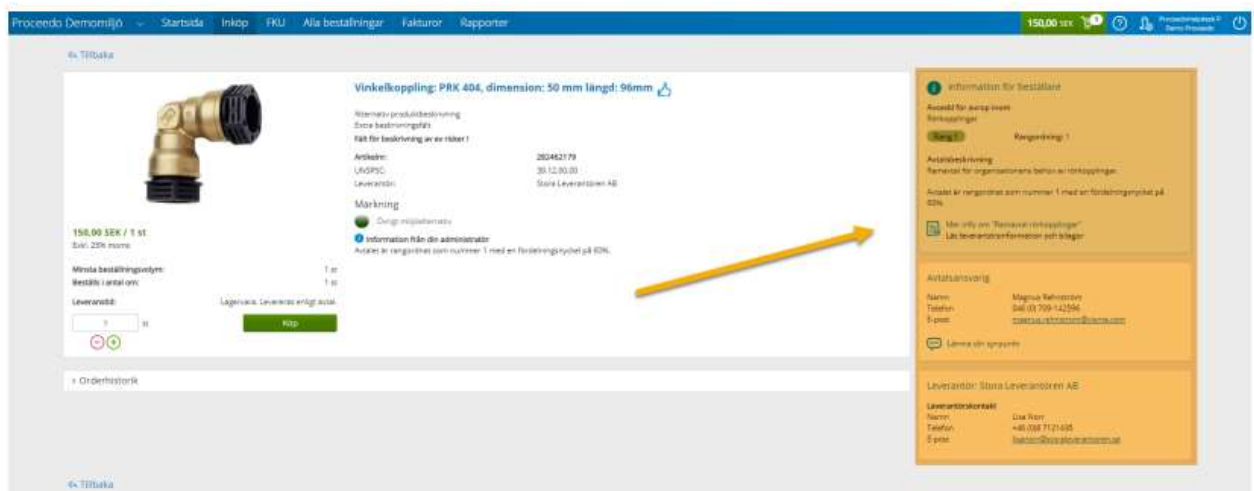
Proceedo Demomiljö Startsida Inköp FKU Alla beställningar Fakturor Rapporter 150,00 SEK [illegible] Demo Proceedo

« Tillbaka

Vinkelkoppling: PRK 404, dimension: 50 mm längd: 96mm

Alternativ produktbeskrivning
Extra beskrivningsfält
Fält för beskrivning av ev risker !

| Artikelnr: | 202462179 |
|---|---|
| UNSPSC: | 39.12.00.00 |
| Leverantör: | Stora Leverantören AB |

Märkning

Övrigt miljöalternativ

Information från din administratör
Avtalet är rangordnat som nummer 1 med en fördelningsnyckel på 60%.

150,00 SEK / 1 st
Exkl. 25% moms

| Minsta beställningsvolym: | 1 st |
|---|---|
| Beställs i antal om: | 1 st |
| Leveranstid: | Lagervara. Leverans enligt avtal. |

1 st Köp

Information för beställare

Avsedd för avrop inom
Rörkopplingar

Rang 1 Rangordning: 1

Avtalsbeskrivning
Ramavtal för organisationens behov av rörkopplingar.

Avtalet är rangordnat som nummer 1 med en fördelningsnyckel på 60%.

Mer info om "Ramavtal rörkopplingar"
Läs leverantörsinformation och bilagor

Avtalsansvarig

| Namn | Magnus Rehnström |
|---|---|
| Telefon | 046 (0) 709-142596 |
| E-post | magnus.rehnstrom@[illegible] |

Lämna din synpunkt

Leverantör: Stora Leverantören AB

Leverantörskontakt

| Namn | Lisa Norr |
|---|---|
| Telefon | +46 (0)8 7121435 |
| E-post | lisanorr@storaleverantoren.se |

› Orderhistorik

« Tillbaka